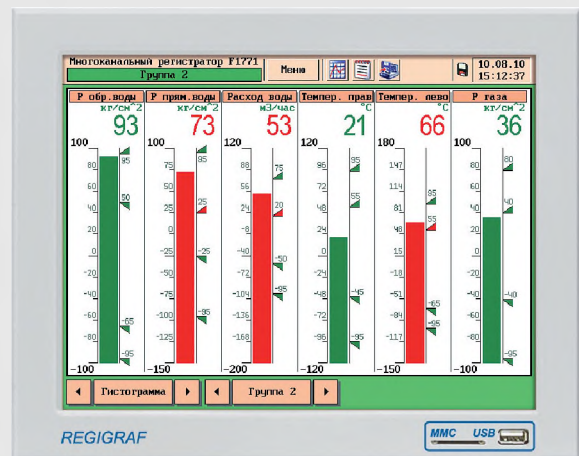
Многоканальный регистратор F1771
Группа 2
Меню
10.08.10
15:12:37

P обр.воды
кгс/см^2
93
100
80
60
40
20
0
-20
-40
-60
-80
-100
85
50
-65
-95

P прим.воды
кгс/см^2
73
100
75
50
25
0
-25
-50
-75
-100
-125
-150
95
25
-25
-95

Расход воды
м3/час
53
120
88
56
24
-8
-40
-72
-104
-136
-168
-200
75
20
-50
-95

Темпер. прав
°C
21
120
96
72
48
24
0
-24
-48
-72
-96
-120
95
55
-45
-95

Темпер. лево
°C
66
180
147
114
81
48
15
-18
-51
-84
-117
-150
85
55
-65
-95

P газа
кгс/см^2
36
100
80
60
40
20
0
-20
-40
-60
-80
-100
80
40
-40
-95

◄ Гистограмма ► ◄ Группа 2 ►

REGIGRAF
MMC USB